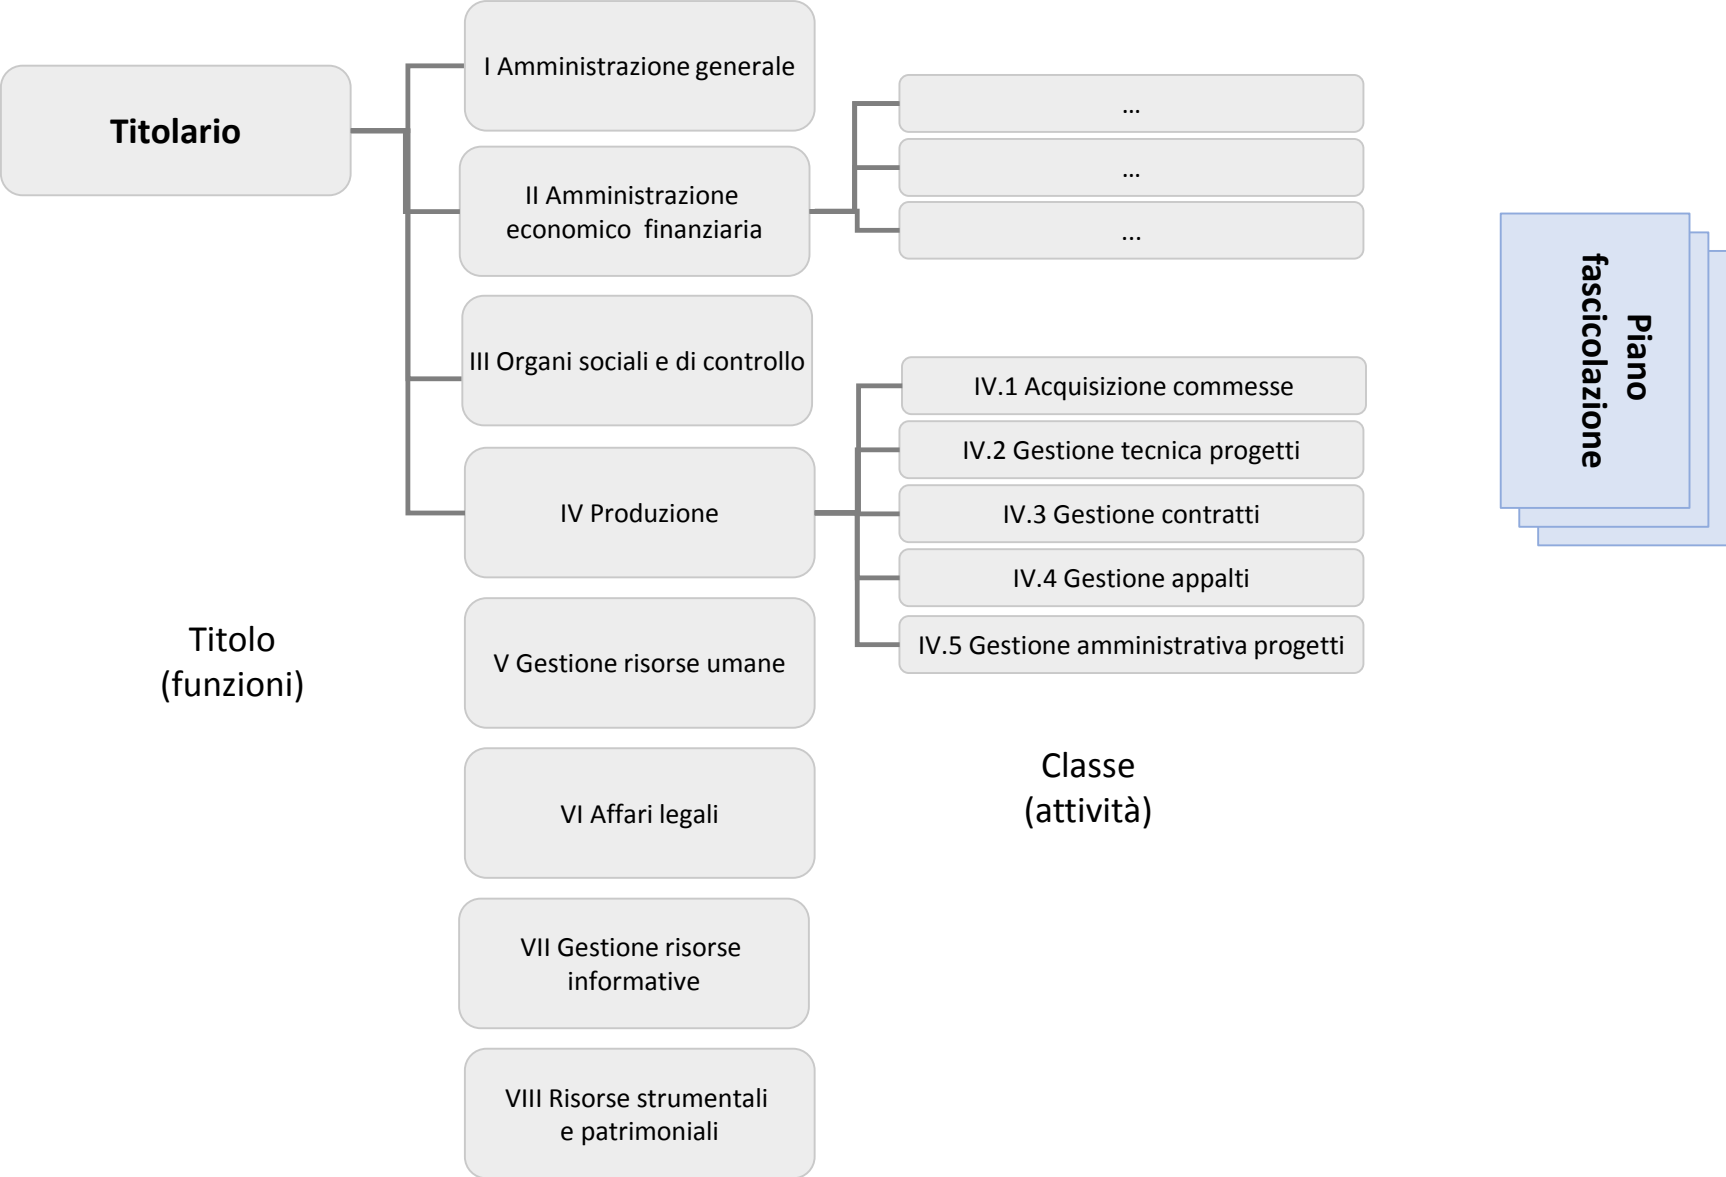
Titolario

I Amministrazione generale

II Amministrazione economico finanziaria

...

...

...

III Organi sociali e di controllo

IV Produzione

IV.1 Acquisizione commesse

IV.2 Gestione tecnica progetti

IV.3 Gestione contratti

IV.4 Gestione appalti

IV.5 Gestione amministrativa progetti

V Gestione risorse umane

VI Affari legali

VII Gestione risorse informative

VIII Risorse strumentali e patrimoniali

Titolo (funzioni)

Classe (attività)

Piano fascicolazione